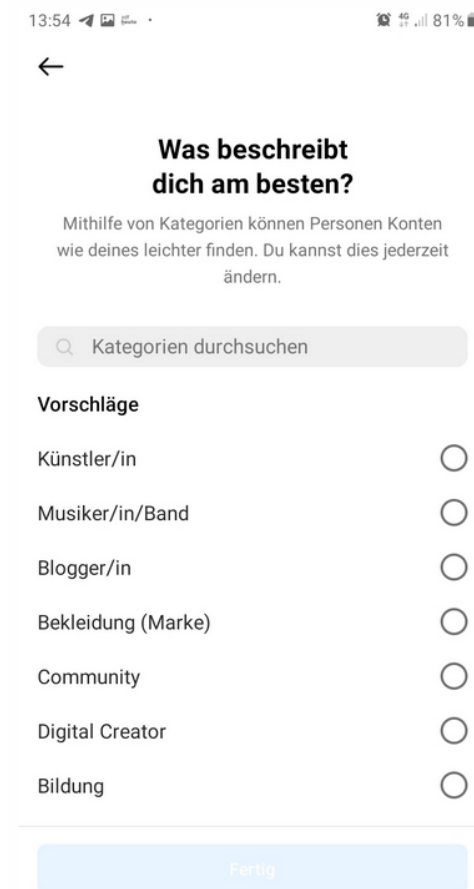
13:54 81%

←

Was beschreibt dich am besten?

Mithilfe von Kategorien können Personen Konten wie deines leichter finden. Du kannst dies jederzeit ändern.

Kategorien durchsuchen

Vorschläge

Künstler/in

Musiker/in/Band

Blogger/in

Bekleidung (Marke)

Community

Digital Creator

Bildung

Fertig